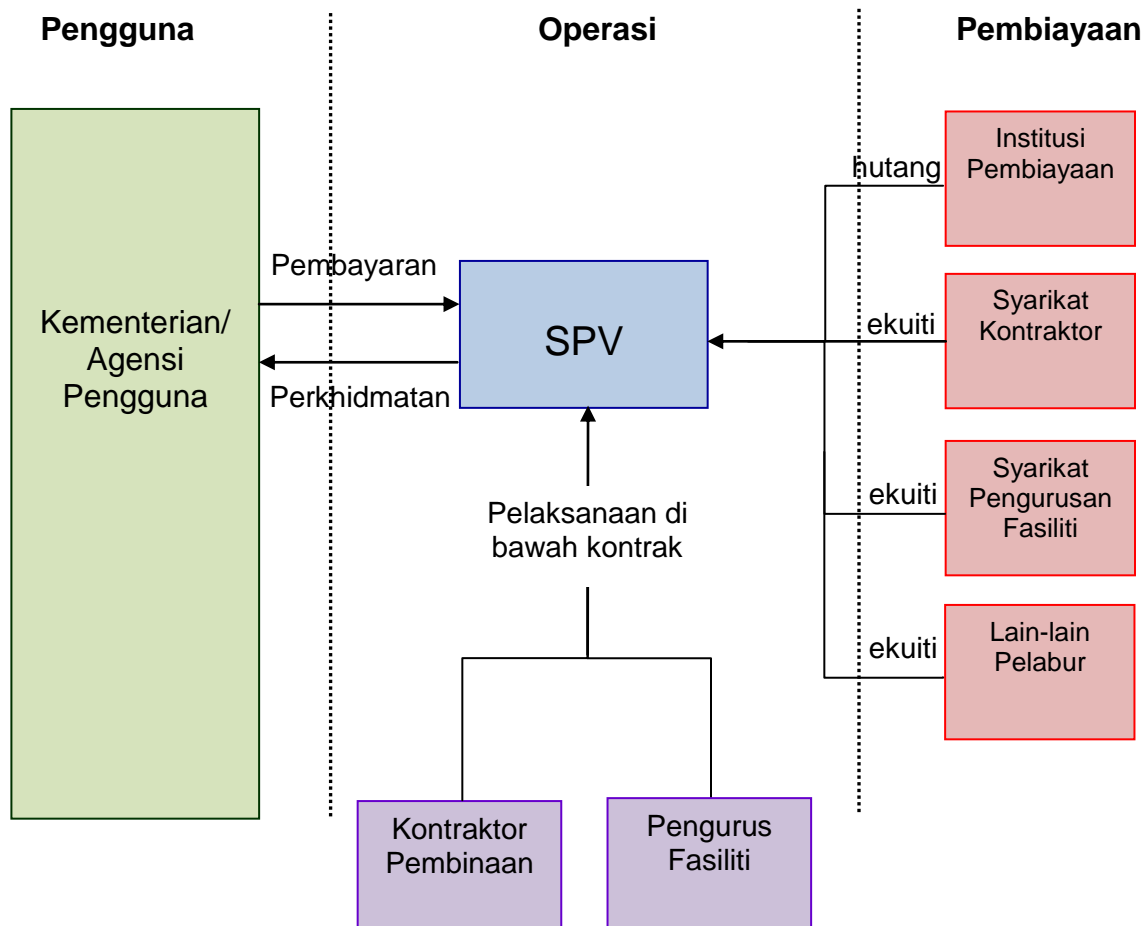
Pengguna

Operasi

Pembiayaan

Kementerian/ Agensi Pengguna

Pembayaran

Perkhidmatan

SPV

Pelaksanaan di bawah kontrak

Kontraktor Pembinaan

Pengurus Fasiliti

hutang

Institusi Pembiayaan

ekuiti

Syarikat Kontraktor

ekuiti

Syarikat Pengurusan Fasiliti

ekuiti

Lain-lain Pelabur